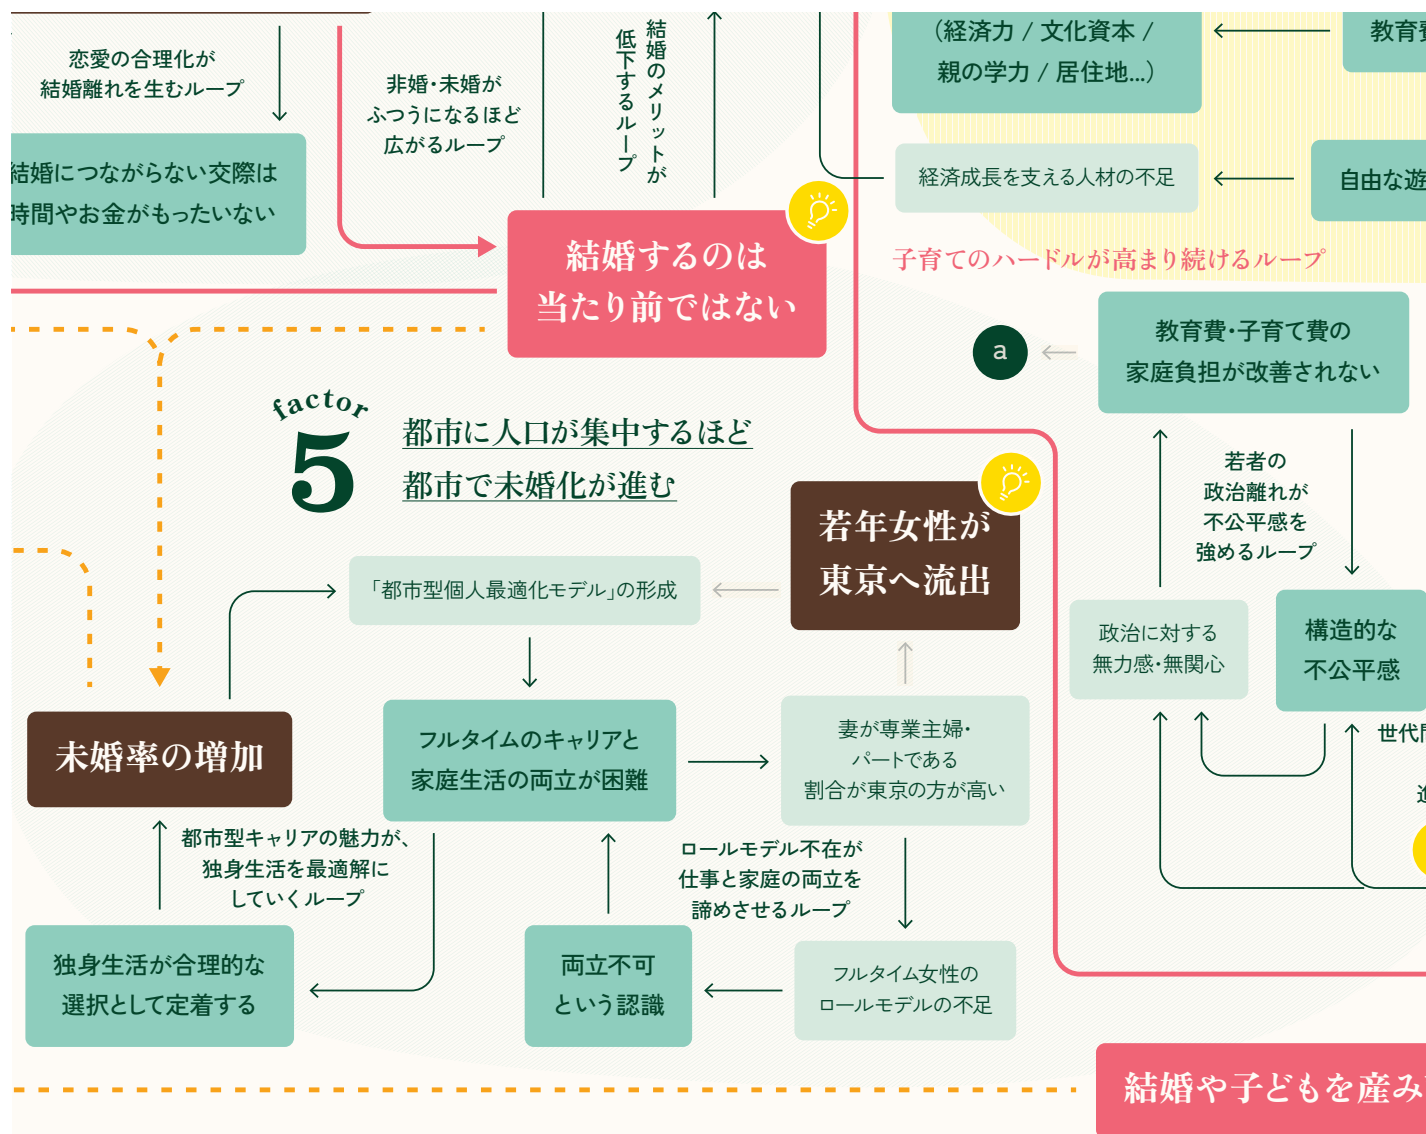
恋愛の合理化が
結婚離れを生むループ

結婚につながらない交際は
時間やお金がもったいない

非婚・未婚が
ふつうになるほど
広がるループ

結婚のメリットが
低下するループ

結婚するのは
当たり前ではない

（経済力 / 文化資本 /
親の学力 / 居住地...）

教育費

経済成長を支える人材の不足

自由な遊

子育てのハードルが高まり続けるループ

a

教育費・子育て費の
家庭負担が改善されない

factor
5

都市に人口が集中するほど
都市で未婚化が進む

若年女性が
東京へ流出

若者の
政治離れが
不公平感を
強めるループ

「都市型個人最適化モデル」の形成

政治に対する
無力感・無関心

構造的な
不公平感

未婚率の増加

フルタイムのキャリアと
家庭生活の両立が困難

妻が専業主婦・
パートである
割合が東京の方が高い

世代

都市型キャリアの魅力が、
独身生活を最適解に
していくループ

ロールモデル不在が
仕事と家庭の両立を
諦めさせるループ

独身生活が合理的な
選択として定着する

両立不可
という認識

フルタイム女性の
ロールモデルの不足

結婚や子どもを産み